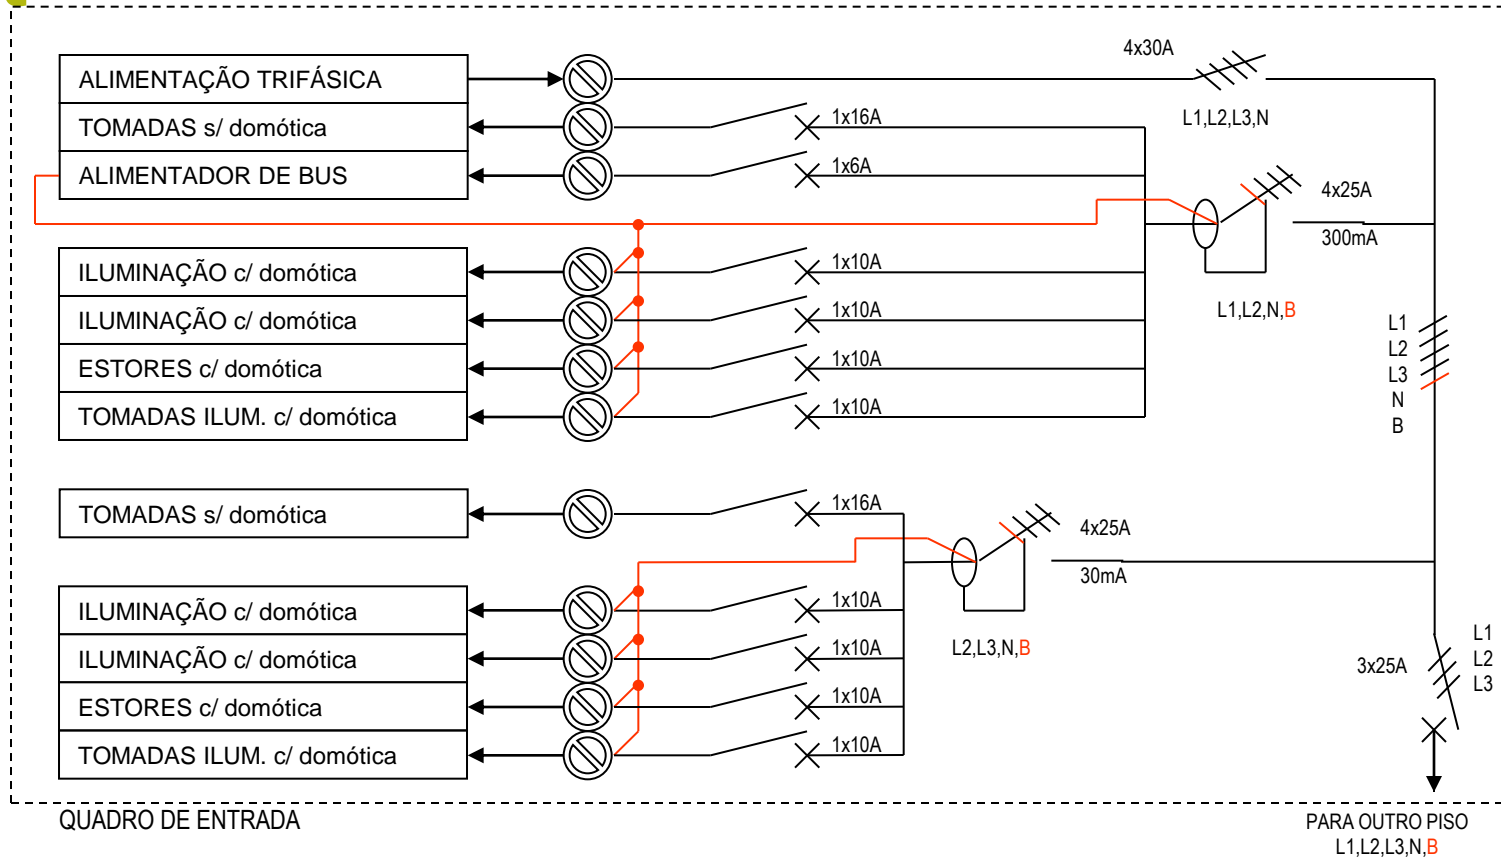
ALIMENTAÇÃO TRIFÁSICA
TOMADAS s/ domótica
ALIMENTADOR DE BUS
ILUMINAÇÃO c/ domótica
ILUMINAÇÃO c/ domótica
ESTORES c/ domótica
TOMADAS ILUM. c/ domótica
TOMADAS s/ domótica
ILUMINAÇÃO c/ domótica
ILUMINAÇÃO c/ domótica
ESTORES c/ domótica
TOMADAS ILUM. c/ domótica

4x30A
L1,L2,L3,N
1x16A
1x6A
4x25A
300mA
L1,L2,N,B
1x10A
1x10A
1x10A
1x10A
L1
L2
L3
N
B
1x16A
4x25A
30mA
1x10A
1x10A
1x10A
1x10A
L2,L3,N,B
3x25A
L1
L2
L3

QUADRO DE ENTRADA
PARA OUTRO PISO
L1,L2,L3,N,B